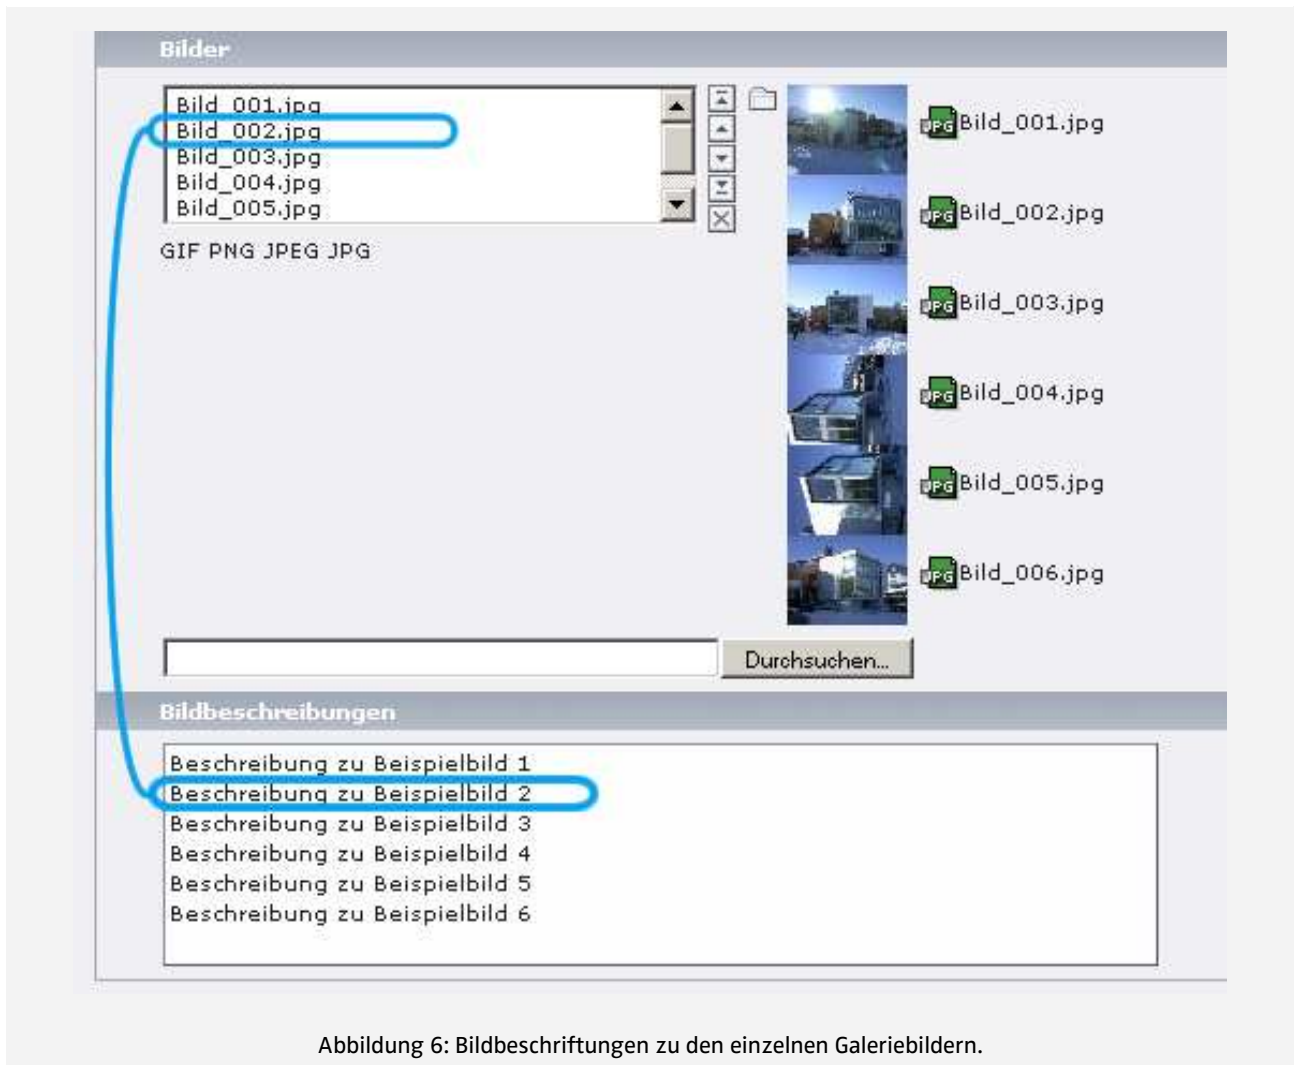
Bilder

Bild_001.jpg
Bild_002.jpg
Bild_003.jpg
Bild_004.jpg
Bild_005.jpg

GIF PNG JPEG JPG

JPG Bild_001.jpg
JPG Bild_002.jpg
JPG Bild_003.jpg
JPG Bild_004.jpg
JPG Bild_005.jpg
JPG Bild_006.jpg

Durchsuchen...

Bildbeschreibungen

Beschreibung zu Beispielbild 1
Beschreibung zu Beispielbild 2
Beschreibung zu Beispielbild 3
Beschreibung zu Beispielbild 4
Beschreibung zu Beispielbild 5
Beschreibung zu Beispielbild 6

Abbildung 6: Bildbeschriftungen zu den einzelnen Galeriebildern.